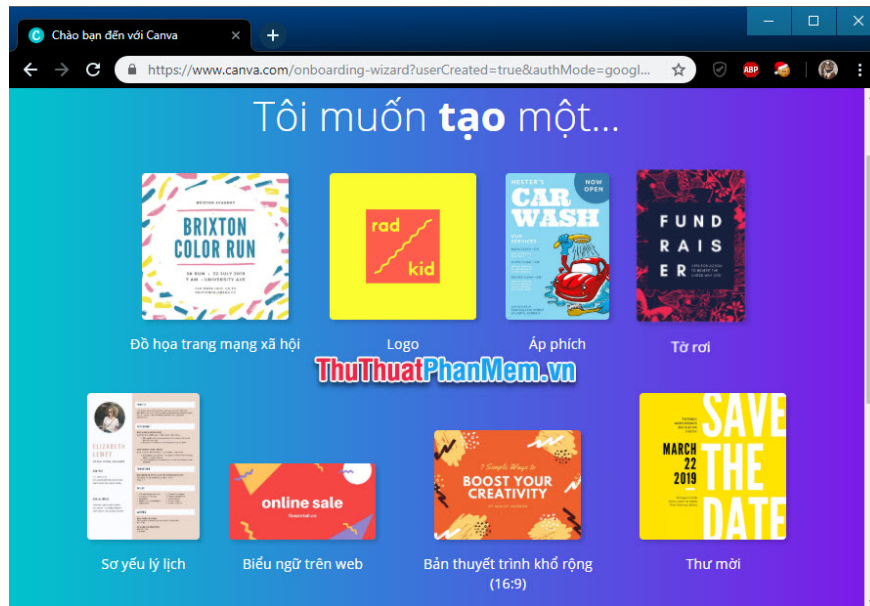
Chào bạn đến với Canva

https://www.canva.com/onboarding-wizard?userCreated=true&authMode=googl...

ABP

Tôi muốn **tạo** một...

BRIXTON ACADEMY

BRIXTON COLOR RUN

5K RUN · 22 JULY 2070 7 AM · UNIVERSITY AVE

Đồ họa trang mạng xã hội

rad kid

Logo

HESTER'S

NOW OPEN

CAR WASH

Áp phích

FUND RAISER

Tờ rơi

ThuThuatPhanMem.vn

ELIZABETH LEWTY

Sơ yếu lý lịch

online sale

Biểu ngữ trên web

7 Simple Ways to

BOOST YOUR CREATIVITY

Bản thuyết trình khổ rộng (16:9)

MARCH 22 2019

SAVE THE DATE

Thư mời